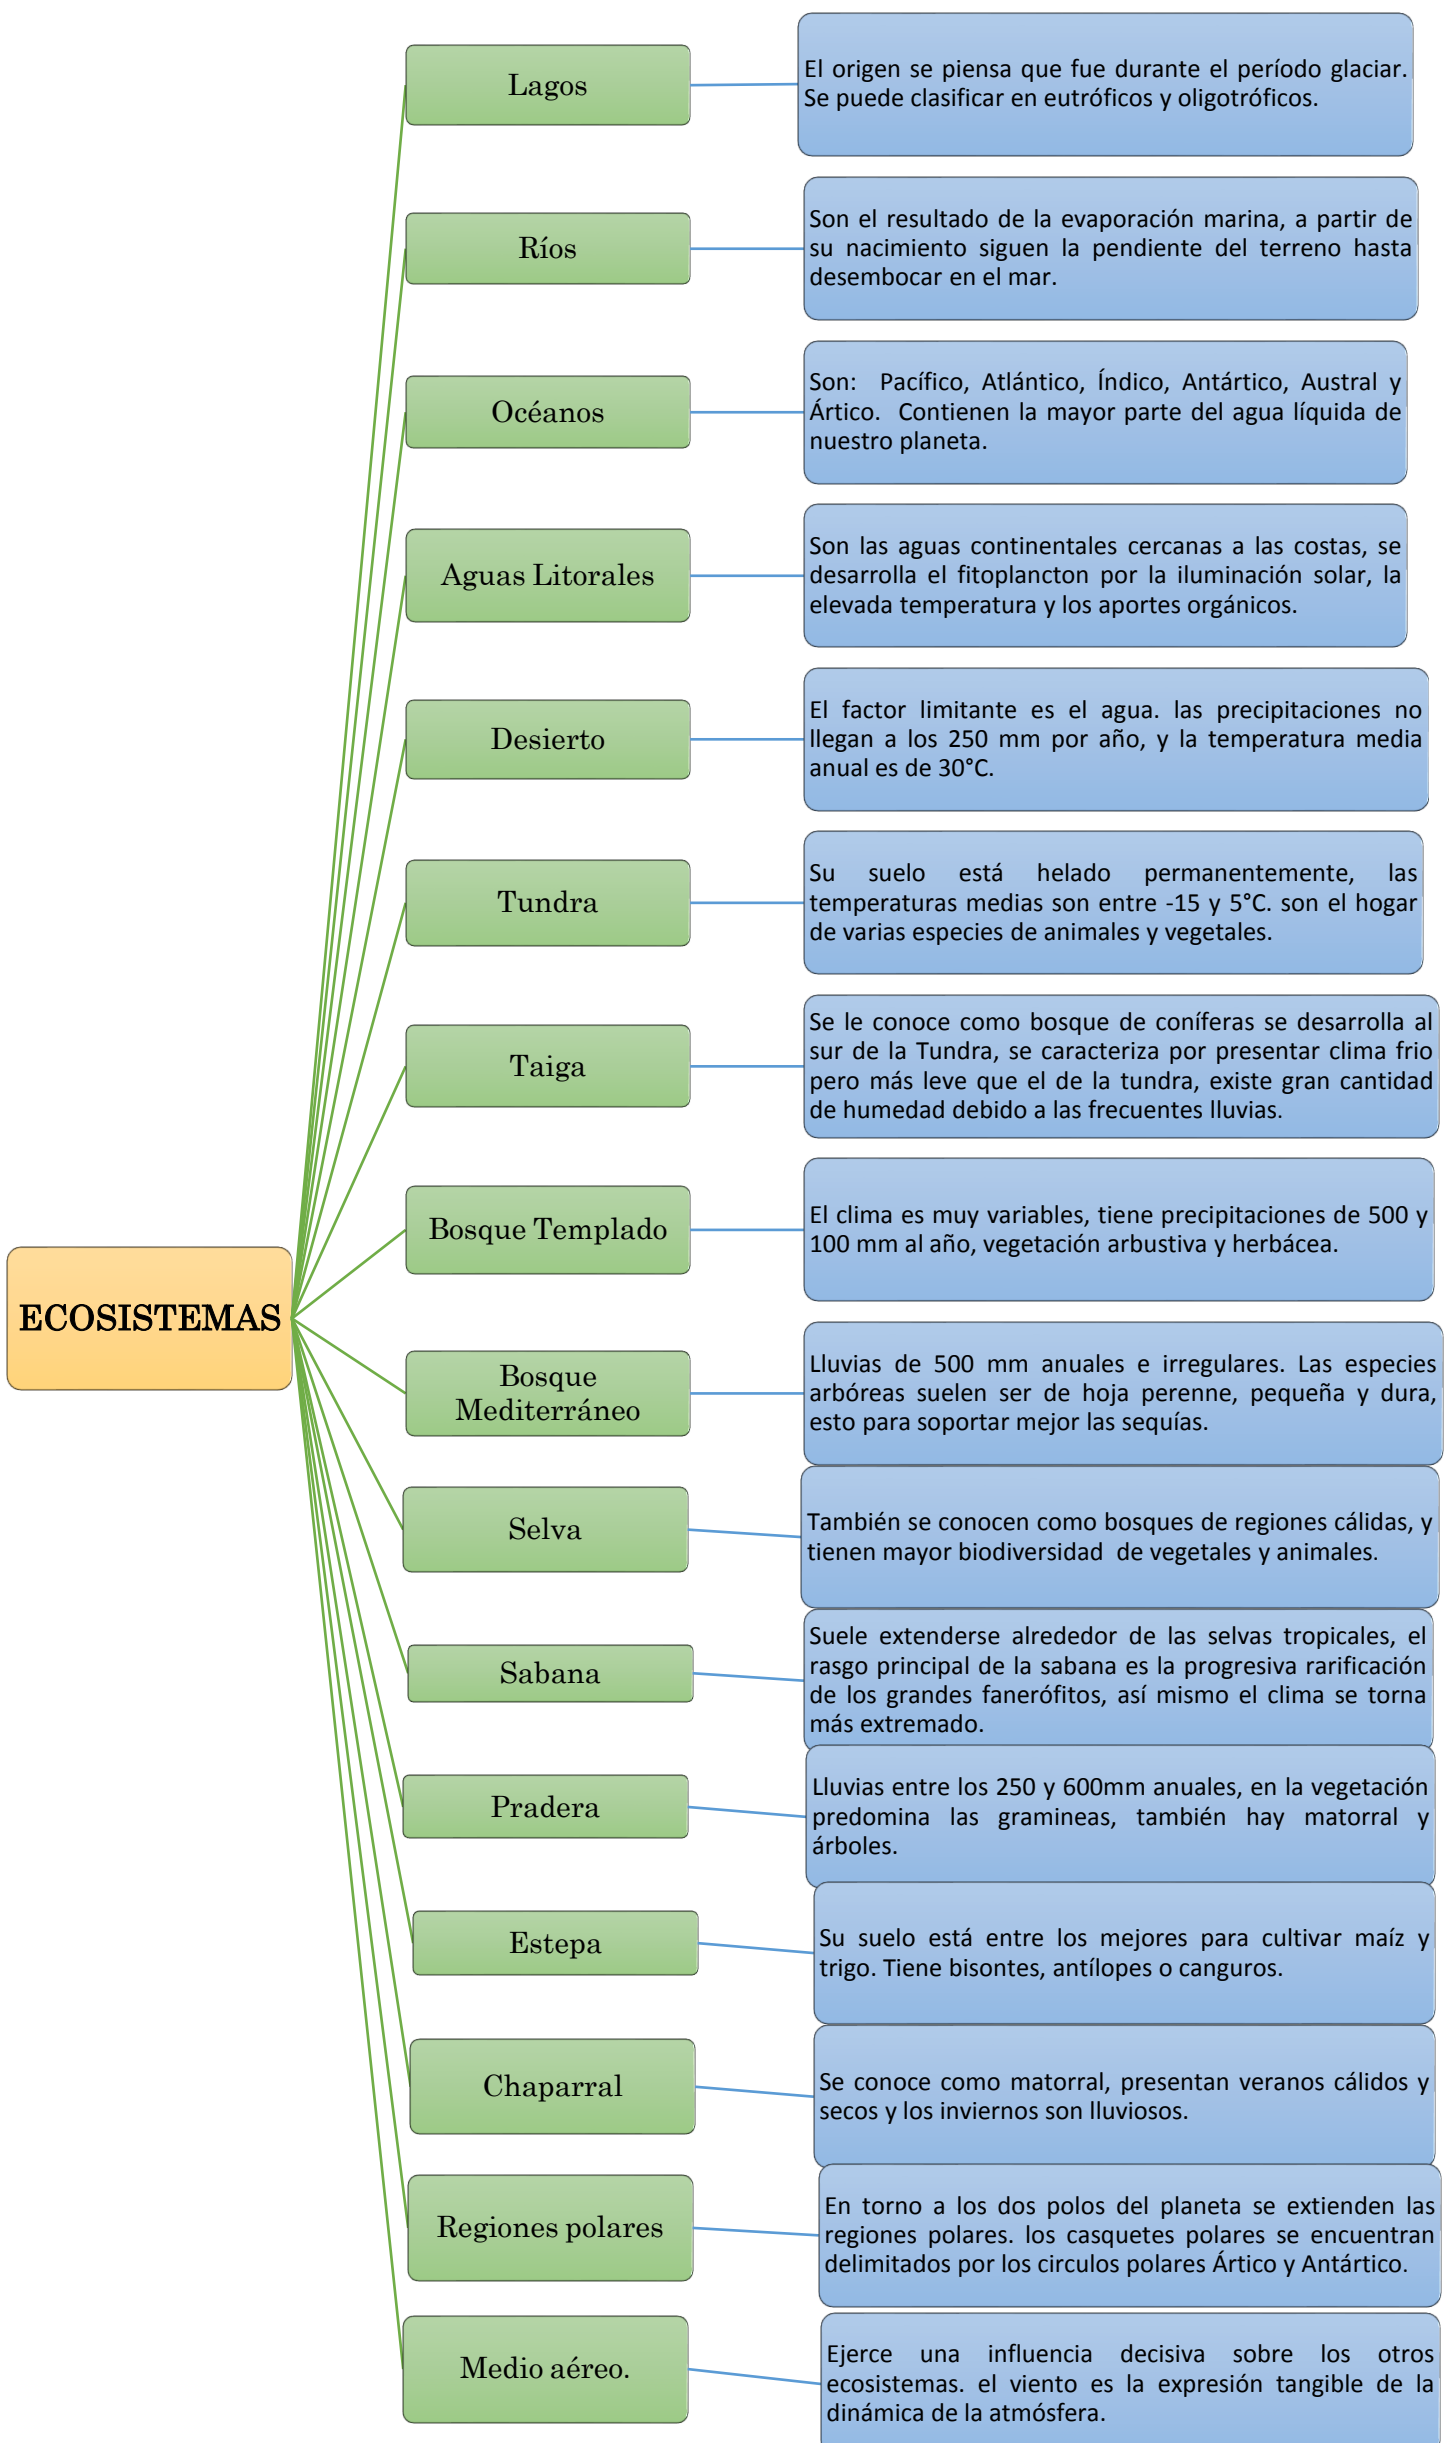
ECOSISTEMAS

Lagos

El origen se piensa que fue durante el período glaciar. Se puede clasificar en eutróficos y oligotróficos.

Ríos

Son el resultado de la evaporación marina, a partir de su nacimiento siguen la pendiente del terreno hasta desembocar en el mar.

Océanos

Son: Pacífico, Atlántico, Índico, Antártico, Austral y Ártico. Contienen la mayor parte del agua líquida de nuestro planeta.

Aguas Litorales

Son las aguas continentales cercanas a las costas, se desarrolla el fitoplancton por la iluminación solar, la elevada temperatura y los aportes orgánicos.

Desierto

El factor limitante es el agua. las precipitaciones no llegan a los 250 mm por año, y la temperatura media anual es de 30°C.

Tundra

Su suelo está helado permanentemente, las temperaturas medias son entre -15 y 5°C. son el hogar de varias especies de animales y vegetales.

Taiga

Se le conoce como bosque de coníferas se desarrolla al sur de la Tundra, se caracteriza por presentar clima frio pero más leve que el de la tundra, existe gran cantidad de humedad debido a las frecuentes lluvias.

Bosque Templado

El clima es muy variables, tiene precipitaciones de 500 y 100 mm al año, vegetación arbustiva y herbácea.

Bosque Mediterráneo

Lluvias de 500 mm anuales e irregulares. Las especies arbóreas suelen ser de hoja perenne, pequeña y dura, esto para soportar mejor las sequías.

Selva

También se conocen como bosques de regiones cálidas, y tienen mayor biodiversidad de vegetales y animales.

Sabana

Suele extenderse alrededor de las selvas tropicales, el rasgo principal de la sabana es la progresiva rarificación de los grandes fanerófitos, así mismo el clima se torna más extremado.

Pradera

Lluvias entre los 250 y 600mm anuales, en la vegetación predomina las gramineas, también hay matorral y árboles.

Estepa

Su suelo está entre los mejores para cultivar maíz y trigo. Tiene bisontes, antílopes o canguros.

Chaparral

Se conoce como matorral, presentan veranos cálidos y secos y los inviernos son lluviosos.

Regiones polares

En torno a los dos polos del planeta se extienden las regiones polares. los casquetes polares se encuentran delimitados por los circulos polares Ártico y Antártico.

Medio aéreo.

Ejerce una influencia decisiva sobre los otros ecosistemas. el viento es la expresión tangible de la dinámica de la atmósfera.